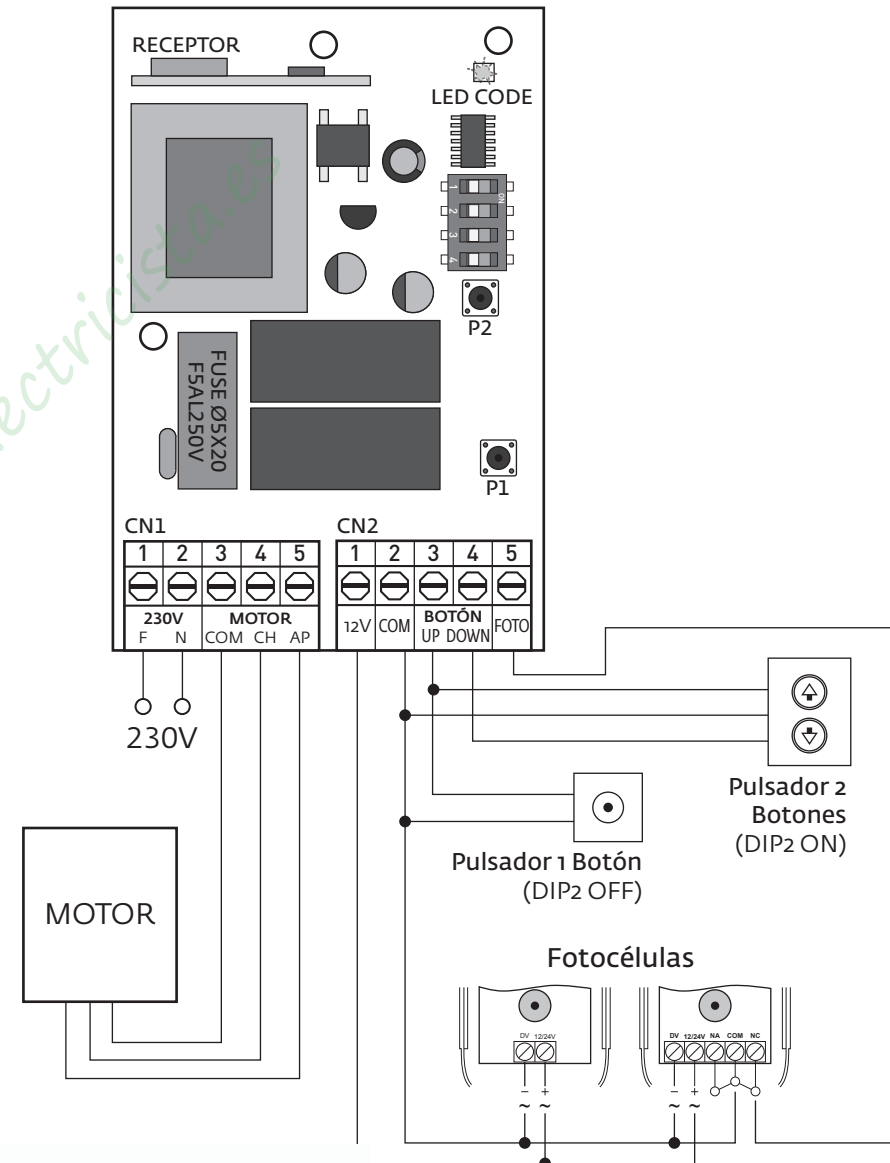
RECEPTOR

LED CODE

ON
1
2
3
4

P2

FUSE Ø5X20
F5AL250V

P1

CN1

| 1 | 2 | 3 | 4 | 5 |
|---|---|---|---|---|
| 230V | | MOTOR | | |
| F | N | COM | CH | AP |

CN2

| 1 | 2 | 3 | 4 | 5 |
|---|---|---|---|---|
| 12V | COM | BOTÓN UP | DOWN | FOTO |

230V

MOTOR

Pulsador 2 Botones (DIP2 ON)

Pulsador 1 Botón (DIP2 OFF)

Fotocélulas

DV 12/24V

– +
~ ~

DV 12/24V NA COM NC

– +
~ ~

ectricista.es